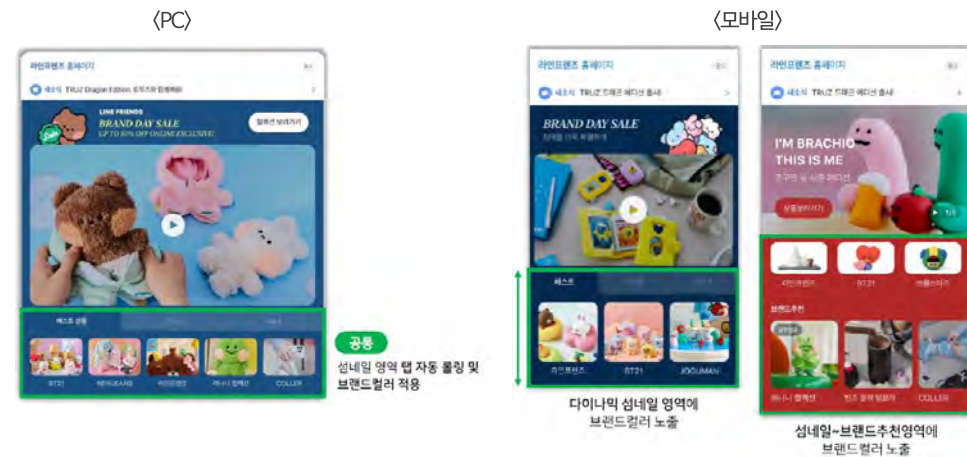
〈PC〉

〈모바일〉

라인프렌즈 홈페이지

새소식 TRUZ Dragon Edition 도착즈와 함께해봐

LINE FRIENDS
BRAND DAY SALE
UP TO 50% OFF ONLINE EXCLUSIVE!

컬렉션 보러가기

베스트 상품

BT21 NEWJEANS 라인프렌즈 레니니 컬렉션 COLLER

공통
섬네일 영역 탭 자동 롤링 및 브랜드컬러 적용

라인프렌즈 홈페이지

새소식 TRUZ 드래곤 에디션 출시

BRAND DAY SALE

베스트

라인프렌즈 BT21 JOGUMAN

다이나믹 섬네일 영역에 브랜드컬러 노출

라인프렌즈 홈페이지

새소식 TRUZ 드래곤 에디션 출시

I'M BRACHIO
THIS IS ME

상품보러가기

라인프렌즈 BT21 브롤스타즈

브랜드추천

레니니 컬렉션 COLLER

섬네일~브랜드추천영역에 브랜드컬러 노출